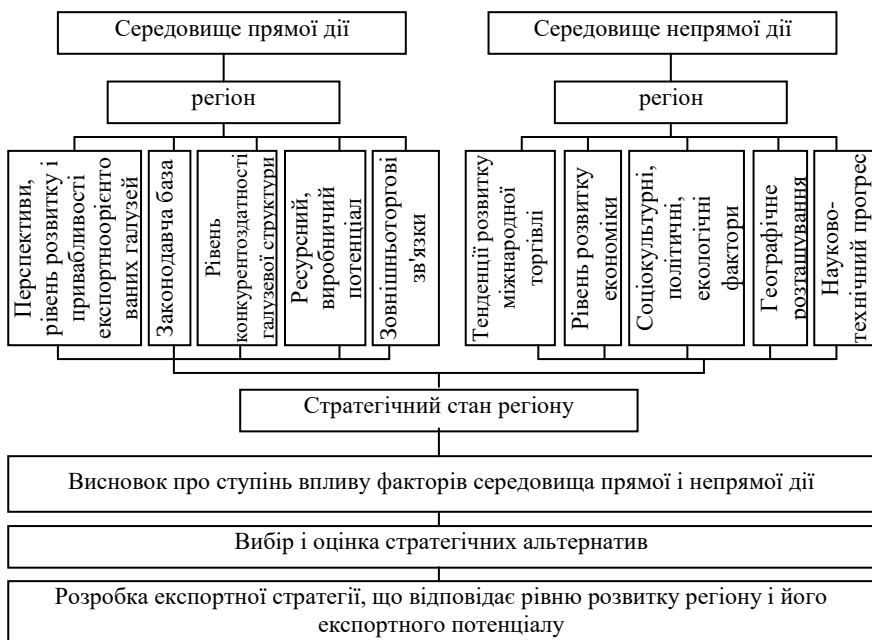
Середовище прямої дії

Середовище непрямої дії

регіон

регіон

Перспективи, рівень розвитку і привабливості експортноорієнто ваних галузей

Законодавча база

Рівень конкурентоздатності галузевої структури

Ресурсний, виробничий потенціал

Зовнішньоторгові зв'язки

Тенденції розвитку міжнародної торгівлі

Рівень розвитку економіки

Соціокультурні, політичні, екологічні фактори

Географічне розташування

Науково-технічний прогрес

Стратегічний стан регіону

Висновок про ступінь впливу факторів середовища прямої і непрямої дії

Вибір і оцінка стратегічних альтернатив

Розробка експортної стратегії, що відповідає рівню розвитку регіону і його експортного потенціалу